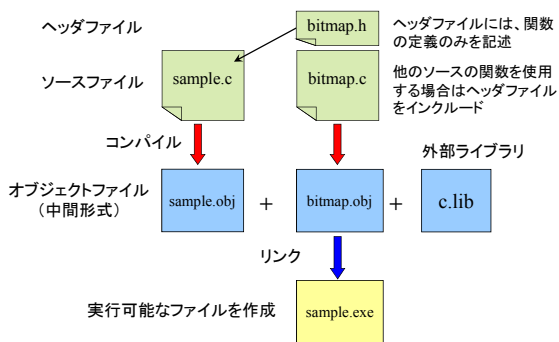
ヘッダファイル

bitmap.h

ヘッダファイルには、関数の定義のみを記述

ソースファイル

sample.c

bitmap.c

他のソースの関数を使用する場合はヘッダファイルをインクルード

コンパイル

外部ライブラリ

オブジェクトファイル
（中間形式）

sample.obj

+

bitmap.obj

+

c.lib

リンク

実行可能なファイルを作成

sample.exe